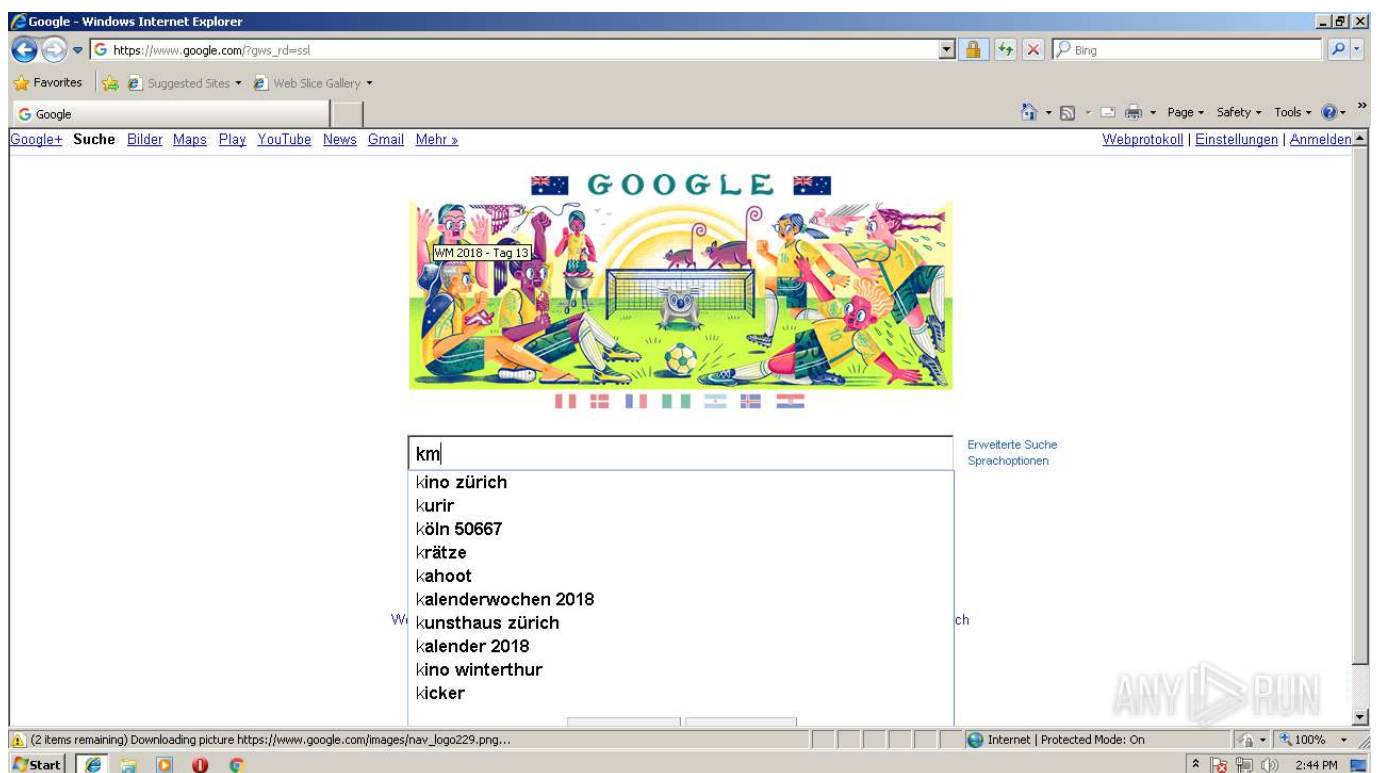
Google - Windows Internet Explorer

https://www.google.com/?gws_rd=ssl

Bing

Favorites | Suggested Sites ▾ | Web Slice Gallery ▾

Google

Page ▾ Safety ▾ Tools ▾

Google+ Suche Bilder Maps Play YouTube News Gmail Mehr »

Webprotokoll | Einstellungen | Anmelden

GOOGLE

WM 2018 - Tag 13

km

Erweiterte Suche
Sprachoptionen

kino zürich
kurir
köln 50667
krätze
kahoot
kalenderwochen 2018
kunsthaus zürich
kalender 2018
kino winterthur
kicker

W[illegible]

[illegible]ch

ANY RUN

(2 items remaining) Downloading picture https://www.google.com/images/nav_logo229.png...

Internet | Protected Mode: On

100%

Start

2:44 PM